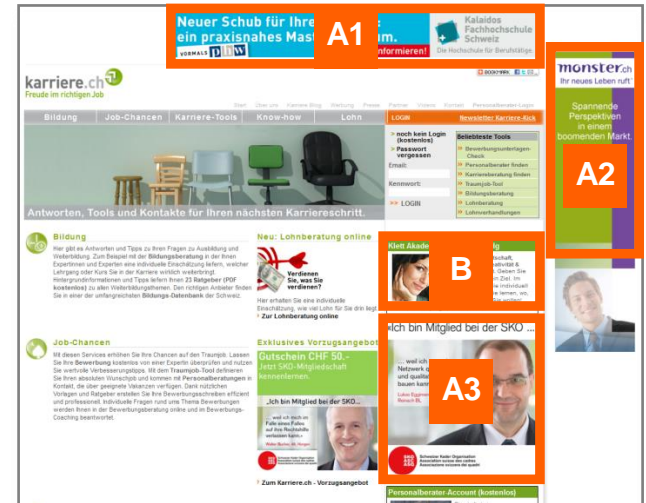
Neuer Schub für Ihre
ein praxisnahes Mast
VORMALS phw
informieren!
Kalaidos Fachhochschule Schweiz
Die Hochschule für Berufstätige

A1

karriere.ch
Freude im richtigen Job

Start Über uns Karriere Blog Werbung Presse Partner Videos Kontakt Personalberater-Login

Bildung Job-Chancen Karriere-Tools Know-how Lohn

LOGIN Newsletter Karriere-Kick

noch kein Login (kostenlos)
Passwort vergessen
Email:
Kennwort:
LOGIN

Beliebteste Tools
Bewerbungsunterlagen-Check
Personalberater finden
Karriereberatung finden
Traumjob-Tool
Bildungsberatung
Lohnberatung
Lohnverhandlungen

Antworten, Tools und Kontakte für Ihren nächsten Karriereschritt.

Bildung
Hier gibt es Antworten und Tipps zu Ihren Fragen zu Ausbildung und Weiterbildung. Zum Beispiel mit der Bildungsberatung in der Ihnen Expertinnen und Experten eine individuelle Einschätzung liefern, welcher Lehrgang oder Kurs Sie in der Karriere wirklich weiterbringt. Hintergrundinformationen und Tipps liefern Ihnen 23 Ratgeber (PDF kostenlos) zu allen Weiterbildungsthemen. Den richtigen Anbieter finden Sie in einer der umfangreichsten Bildungs-Datenbank der Schweiz.

Neu: Lohnberatung online
Verdienen Sie, was Sie verdienen?
Hier erhalten Sie eine individuelle Einschätzung, wie viel Lohn für Sie drin liegt.
Zur Lohnberatung online

Job-Chancen
Mit diesen Services erhöhen Sie Ihre Chancen auf den Traumjob. Lassen Sie Ihre Bewerbung kostenlos von einer Expertin überprüfen und nutzen Sie wertvolle Verbesserungstipps. Mit dem Traumjob-Tool definieren Sie Ihren absoluten Wunschjob und kommen mit Personalberaterungen in Kontakt, die über geeignete Vakanzen verfügen. Dank nützlichen Vorlagen und Ratgeber erstellen Sie Ihre Bewerbungsschreiben effizient und professionell. Individuelle Fragen rund ums Thema Bewerbungen werden Ihnen in der Bewerbungsberatung online und im Bewerbungs-Coaching beantwortet.

Exklusives Vorzugsangebot
Gutschein CHF 50.-
SKO-Mitgliedschaft kennenlernen.
„Ich bin Mitglied bei der SKO...
Zum Karriere.ch - Vorzugsangebot

Klett Akade
B

„Ich bin Mitglied bei der SKO...
... weil ich Netzwerk
A3
Schweizer Kader Organisation

Personalberater-Account (kostenlos)

monster.ch
Ihr neues Leben ruft
Spannende Perspektiven in einem boomenden Markt.
A2